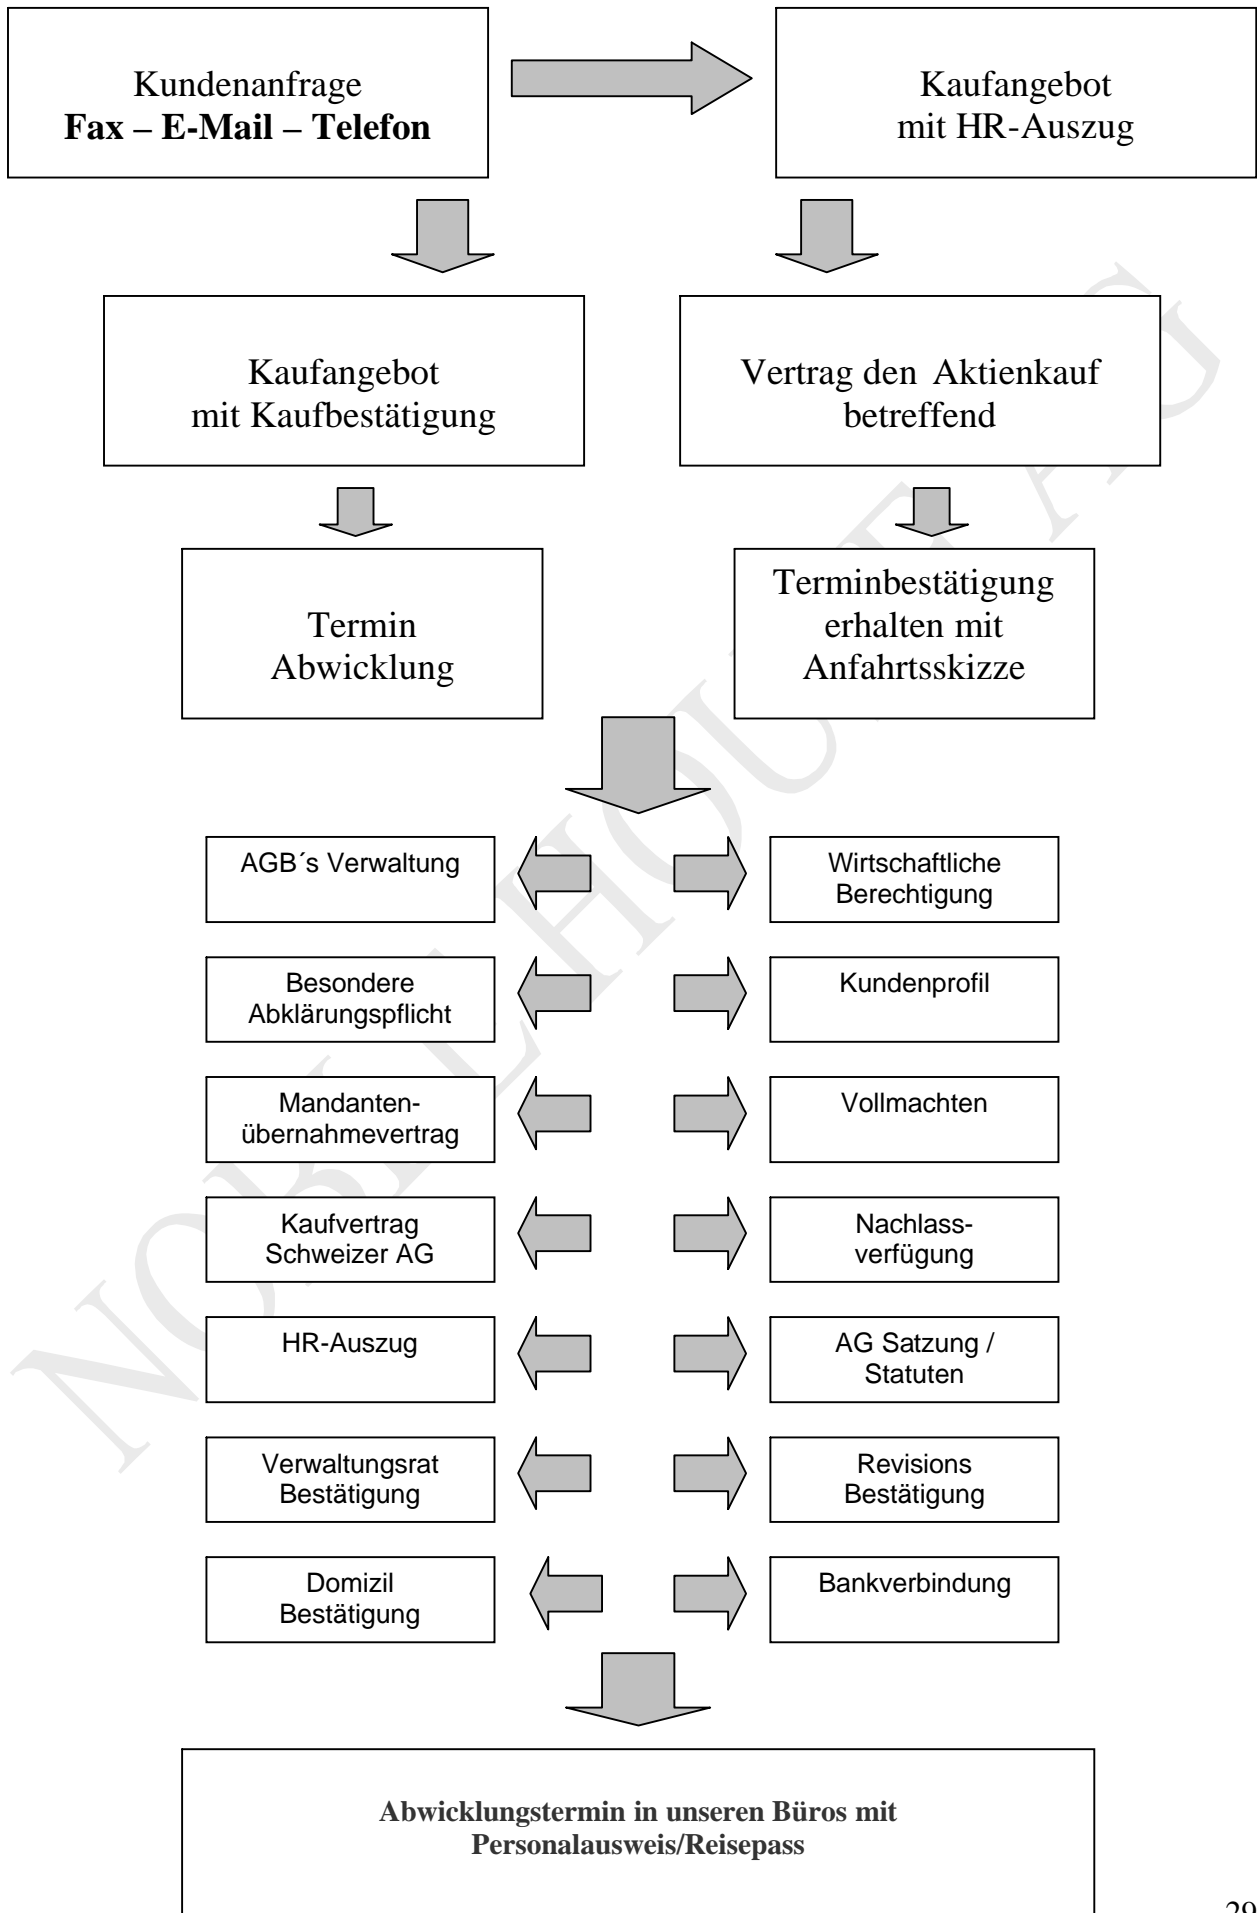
Kundenanfrage
**Fax – E-Mail – Telefon**

Kaufangebot
mit HR-Auszug

Kaufangebot
mit Kaufbestätigung

Vertrag den Aktienkauf betreffend

Termin
Abwicklung

Terminbestätigung erhalten mit Anfahrtsskizze

AGB´s Verwaltung

Wirtschaftliche Berechtigung

Besondere Abklärungspflicht

Kundenprofil

Mandantenübernahmevertrag

Vollmachten

Kaufvertrag Schweizer AG

Nachlassverfügung

HR-Auszug

AG Satzung / Statuten

Verwaltungsrat Bestätigung

Revisions Bestätigung

Domizil Bestätigung

Bankverbindung

**Abwicklungstermin in unseren Büros mit Personalausweis/Reisepass**

29